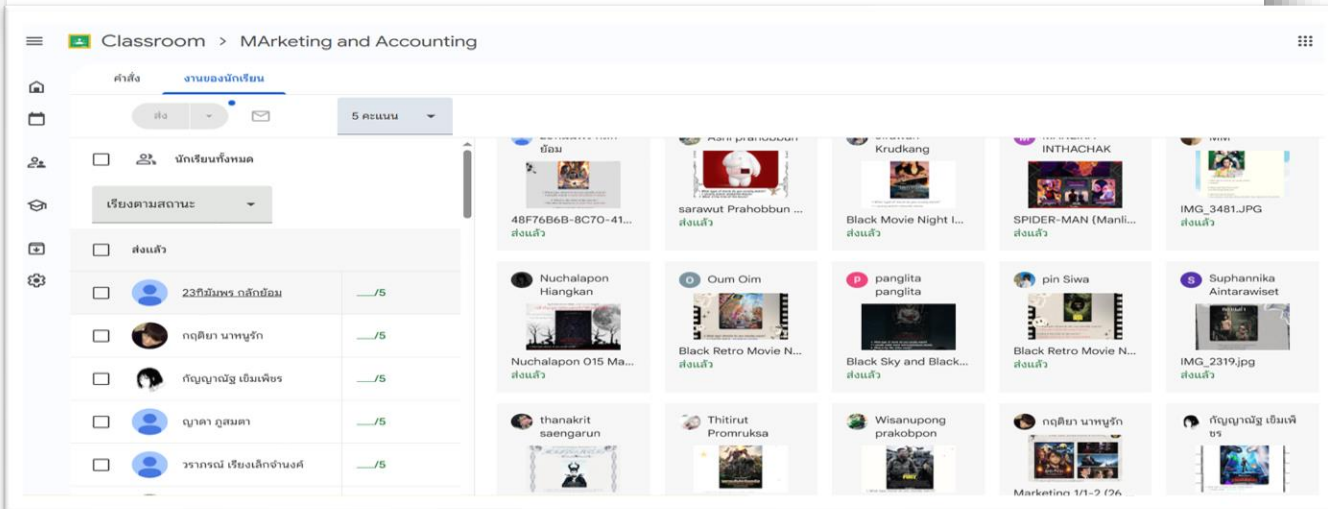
Classroom > MArketing and Accounting

คำสั่ง งานของนักเรียน

ส่ง

5 คะแนน

นักเรียนทั้งหมด

เรียงตามสถานะ

ส่งแล้ว

23ทิมัมพร กลักย้อม __/5

กฤติยา นาหนูรัก __/5

กัญญาณัฐ เย็มเพียร __/5

ญาดา ภูสมตา __/5

วราภรณ์ เรียงเล็กจำนงค์ __/5

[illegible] ย้อม
48F76B6B-8C70-41...
ส่งแล้ว

Ashi prahobbun
sarawut Prahobbun ...
ส่งแล้ว

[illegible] Krudkang
Black Movie Night I...
ส่งแล้ว

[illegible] INTHACHAK
SPIDER-MAN (Manli...
ส่งแล้ว

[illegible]
IMG_3481.JPG
ส่งแล้ว

Nuchalapon Hiangkan
Nuchalapon 015 Ma...
ส่งแล้ว

Oum Oim
Black Retro Movie N...
ส่งแล้ว

panglita panglita
Black Sky and Black...
ส่งแล้ว

pin Siwa
Black Retro Movie N...
ส่งแล้ว

Suphannika Aintarawiset
IMG_2319.jpg
ส่งแล้ว

thanakrit saengarun

Thitirut Promruksa

Wisanupong prakobpon

กฤติยา นาหนูรัก
Marketing 1/1-2 (26

กัญญาณัฐ เย็มเพียร